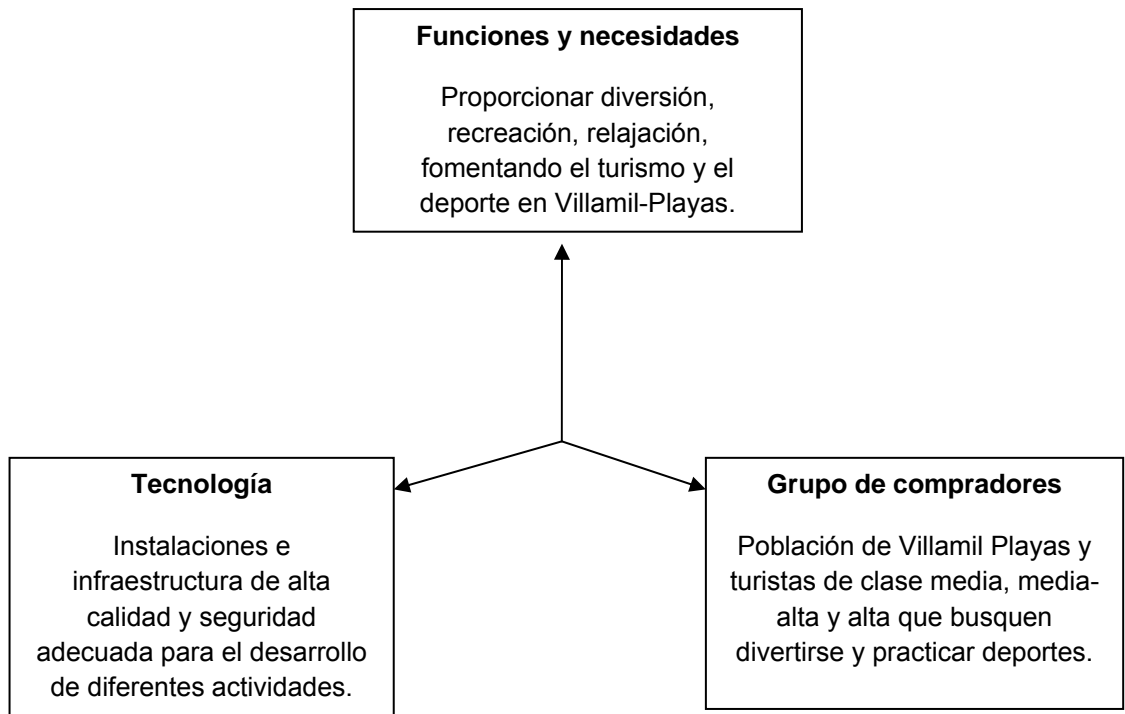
**Funciones y necesidades**

Proporcionar diversión, recreación, relajación, fomentando el turismo y el deporte en Villamil-Playas.

**Tecnología**

Instalaciones e infraestructura de alta calidad y seguridad adecuada para el desarrollo de diferentes actividades.

**Grupo de compradores**

Población de Villamil Playas y turistas de clase media, media-alta y alta que busquen divertirse y practicar deportes.